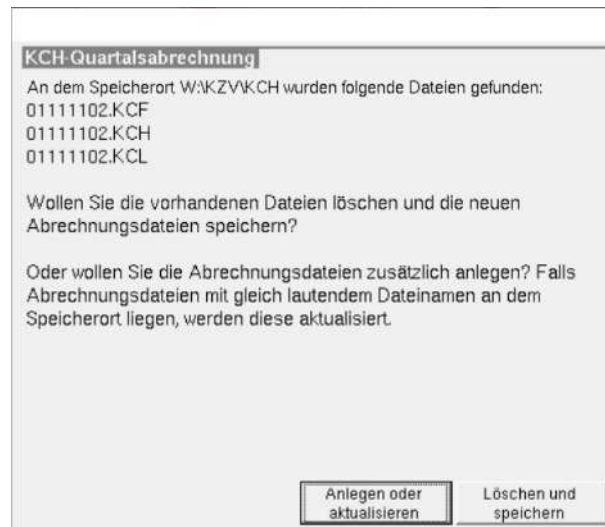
KCH-Quartalsabrechnung

An dem Speicherort W:\KZV\KCH wurden folgende Dateien gefunden:
01111102.KCF
01111102.KCH
01111102.KCL

Wollen Sie die vorhandenen Dateien löschen und die neuen Abrechnungsdateien speichern?

Oder wollen Sie die Abrechnungsdateien zusätzlich anlegen? Falls Abrechnungsdateien mit gleich lautendem Dateinamen an dem Speicherort liegen, werden diese aktualisiert.

Anlegen oder aktualisieren

Löschen und speichern